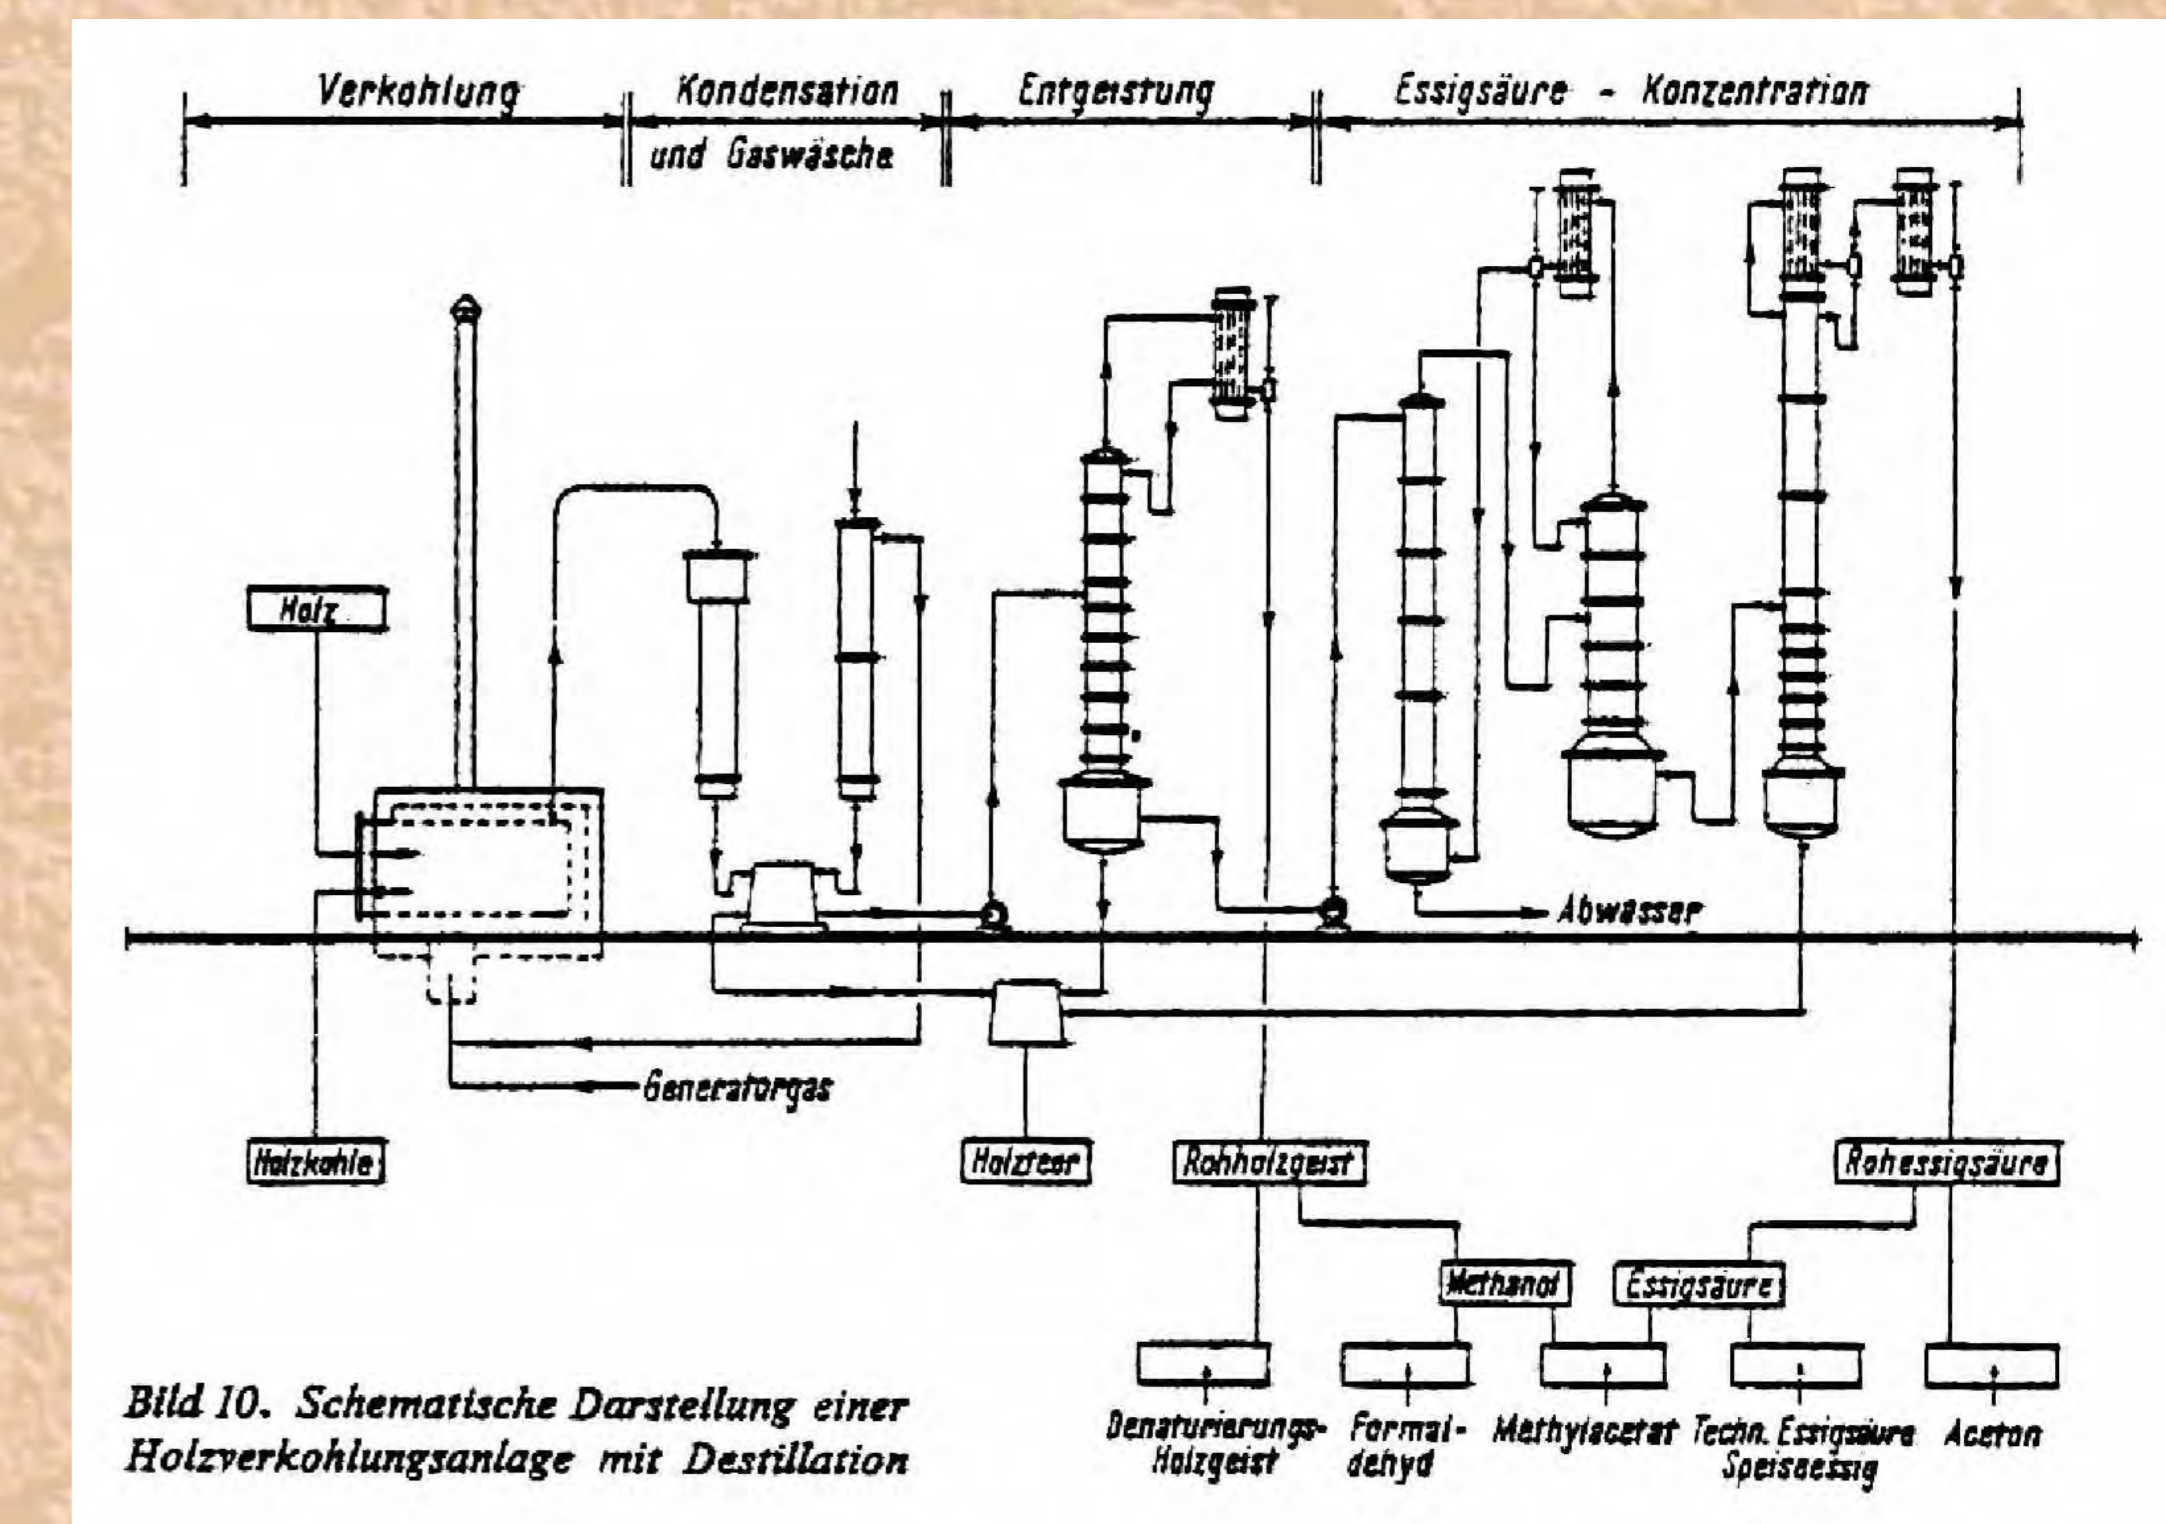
Verkohlung

Kondensation und Gaswäsche

Entgeistung

Essigsäure - Konzentration

Holz

Abwasser

Generatorgas

Holzkohle

Holzteer

Rohholzgeist

Rohessigsäure

Methanol

Essigsäure

Denaturierungs-Holzgeist

Formaldehyd

Methylacetat

Techn. Essigsäure Speiseessig

Aceton

Bild 10. Schematische Darstellung einer Holzverkohlungsanlage mit Destillation